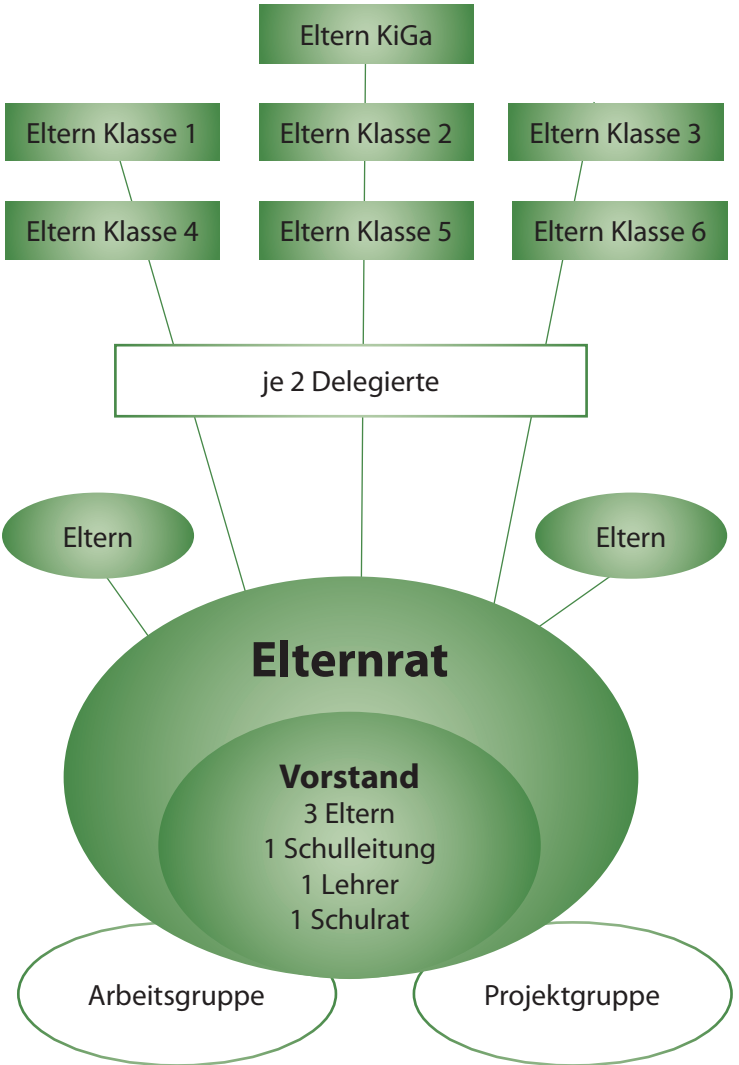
Eltern KiGa

Eltern Klasse 1

Eltern Klasse 2

Eltern Klasse 3

Eltern Klasse 4

Eltern Klasse 5

Eltern Klasse 6

je 2 Delegierte

Eltern

Eltern

Elternrat

Vorstand
3 Eltern
1 Schulleitung
1 Lehrer
1 Schulrat

Arbeitsgruppe

Projektgruppe